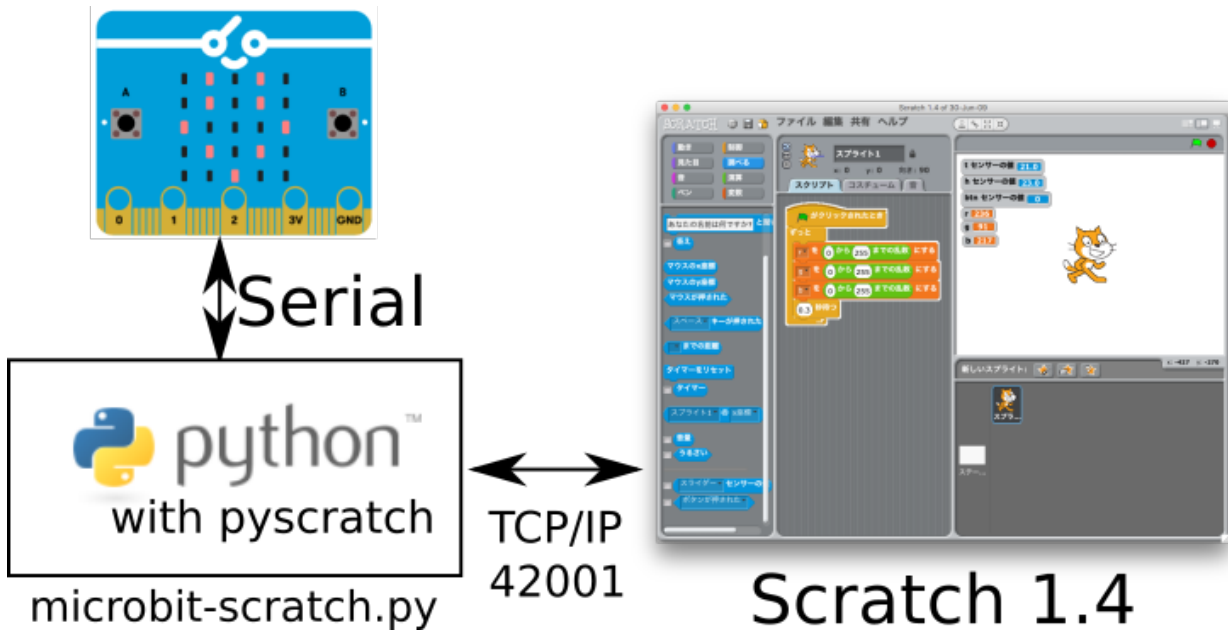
A
B
0
1
2
3V
GND

Serial

python™
with pyscratch

microbit-scratch.py

TCP/IP
42001

Scratch 1.4 of 30-Jun-09
SCRATCH
ファイル 編集 共有 ヘルプ
動き
制御
見た目
調べる
音
演算
ペン
変数
スプライト1
x: 0 y: 0 向き: 90
スクリプト
コスチューム
音
がクリックされたとき
ずっと
を 0 から 255 までの乱数 にする
を 0 から 255 までの乱数 にする
を 0 から 255 までの乱数 にする
0.3 秒待つ
あなたの名前は何ですか? と聞いて待つ
答え
マウスのx座標
マウスのy座標
マウスが押された
スペース キーが押された
までの距離
タイマーをリセット
タイマー
スプライト1 の x座標
音量
うるさい
スライダー センサーの値
ボタン が押された
1 センサーの値
h センサーの値
btn センサーの値
新しいスプライト:
スプラ...
ステー...